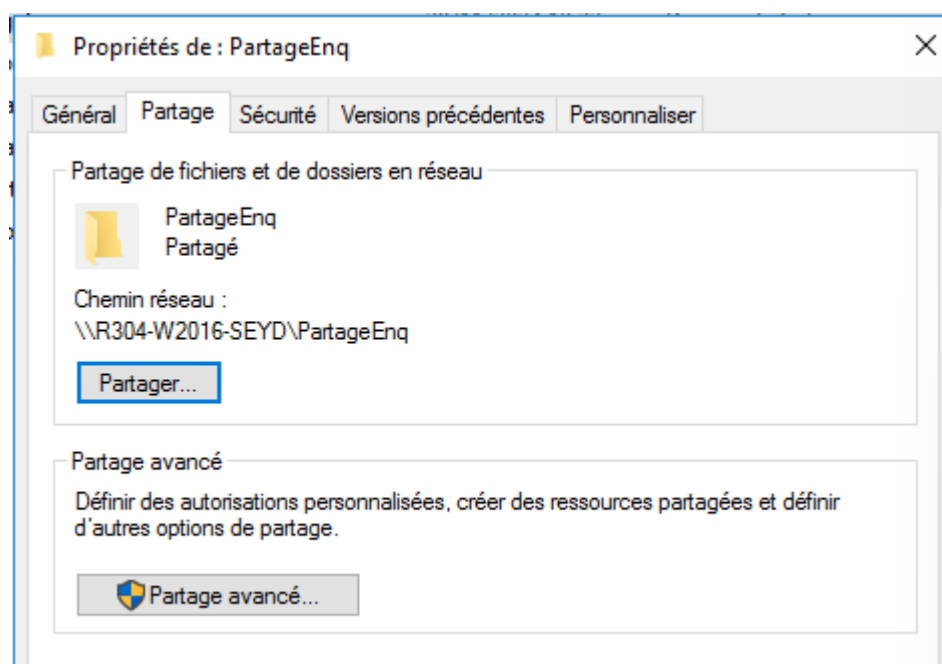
Propriétés de : PartageEnq

×

Général | Partage | Sécurité | Versions précédentes | Personnaliser

Partage de fichiers et de dossiers en réseau

PartageEnq
Partagé

Chemin réseau :
\\R304-W2016-SEYD\PartageEnq

Partager...

Partage avancé

Définir des autorisations personnalisées, créer des ressources partagées et définir d'autres options de partage.

Partage avancé...